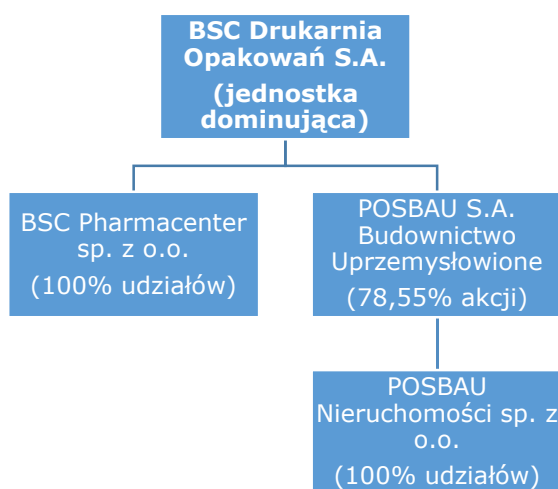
BSC Drukarnia Opakowań S.A.

(jednostka dominująca)

BSC Pharmacenter sp. z o.o.

(100% udziałów)

POSBAU S.A. Budownictwo Uprzemysłowione

(78,55% akcji)

POSBAU Nieruchomości sp. z o.o.

(100% udziałów)